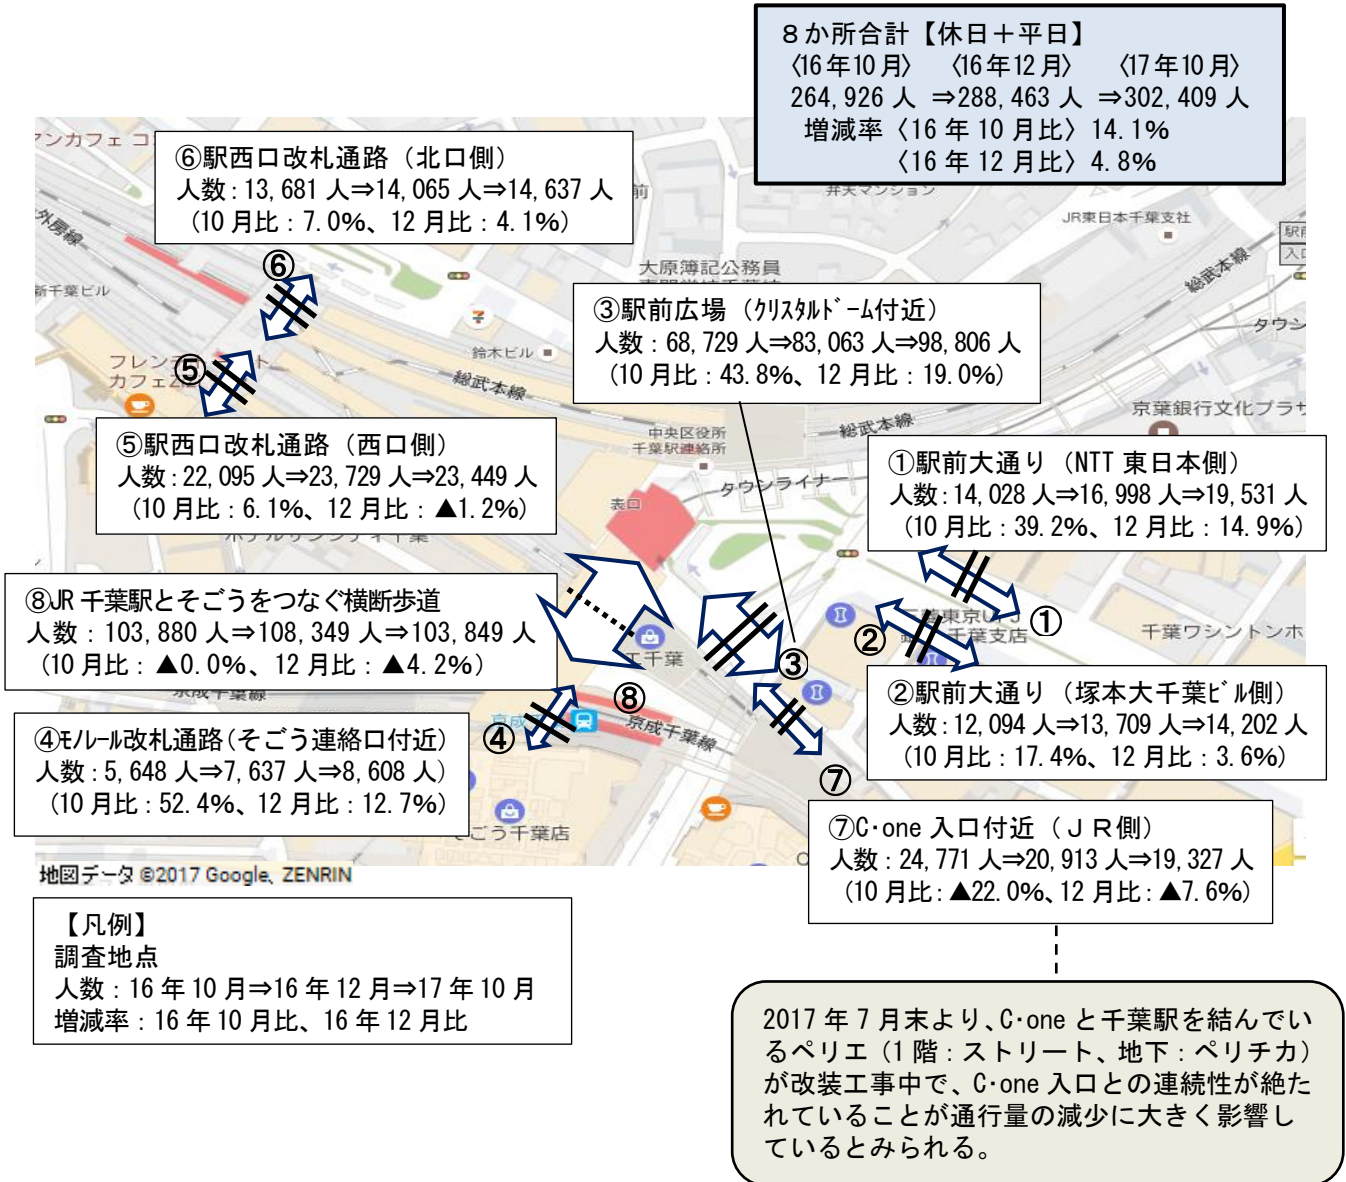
８か所合計【休日＋平日】
〈16年10月〉　〈16年12月〉　〈17年10月〉
264,926人 ⇒288,463人 ⇒302,409人
増減率〈16年10月比〉14.1%
〈16年12月比〉4.8%

⑥駅西口改札通路（北口側）
人数：13,681人⇒14,065人⇒14,637人
（10月比：7.0%、12月比：4.1%）

③駅前広場（ｸﾘｽﾀﾙﾄﾞｰﾑ付近）
人数：68,729人⇒83,063人⇒98,806人
（10月比：43.8%、12月比：19.0%）

⑤駅西口改札通路（西口側）
人数：22,095人⇒23,729人⇒23,449人
（10月比：6.1%、12月比：▲1.2%）

①駅前大通り（NTT東日本側）
人数：14,028人⇒16,998人⇒19,531人
（10月比：39.2%、12月比：14.9%）

⑧JR千葉駅とそごうをつなぐ横断歩道
人数：103,880人⇒108,349人⇒103,849人
（10月比：▲0.0%、12月比：▲4.2%）

②駅前大通り（塚本大千葉ﾋﾞﾙ側）
人数：12,094人⇒13,709人⇒14,202人
（10月比：17.4%、12月比：3.6%）

④ﾓﾉﾚｰﾙ改札通路（そごう連絡口付近）
人数：5,648人⇒7,637人⇒8,608人）
（10月比：52.4%、12月比：12.7%）

⑦C·one入口付近（ＪＲ側）
人数：24,771人⇒20,913人⇒19,327人
（10月比：▲22.0%、12月比：▲7.6%）

⑥ ⑤ ③ ① ② ⑧ ④ ⑦

アンカフェ　外房線　新千葉ビル　フレンチ カフェ　鈴木ビル　総武本線　大原簿記公務員　JR東日本千葉支社　総武本線　タウン　京葉銀行文化プラザ　中央区役所 千葉駅連絡所　タウンライナー　表口　東京UFJ 千葉支店　千葉ワシントンホ　千葉　京成千葉線　そごう千葉店

地図データ ©2017 Google、ZENRIN

【凡例】
調査地点
人数：16年10月⇒16年12月⇒17年10月
増減率：16年10月比、16年12月比

2017年7月末より、C·oneと千葉駅を結んでいるペリエ（1階：ストリート、地下：ペリチカ）が改装工事中で、C·one入口との連続性が絶たれていることが通行量の減少に大きく影響しているとみられる。